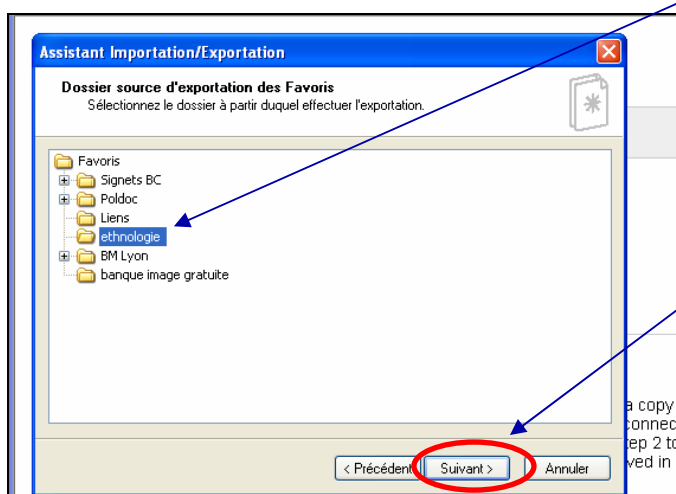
Assistant Importation/Exportation

Dossier source d'exportation des Favoris
Sélectionnez le dossier à partir duquel effectuer l'exportation.

Favoris
Signets BC
Poldoc
Liens
ethnologie
BM Lyon
banque image gratuite

< Précédent
Suivant >
Annuler

a copy
connec
tep 2 to
ved in